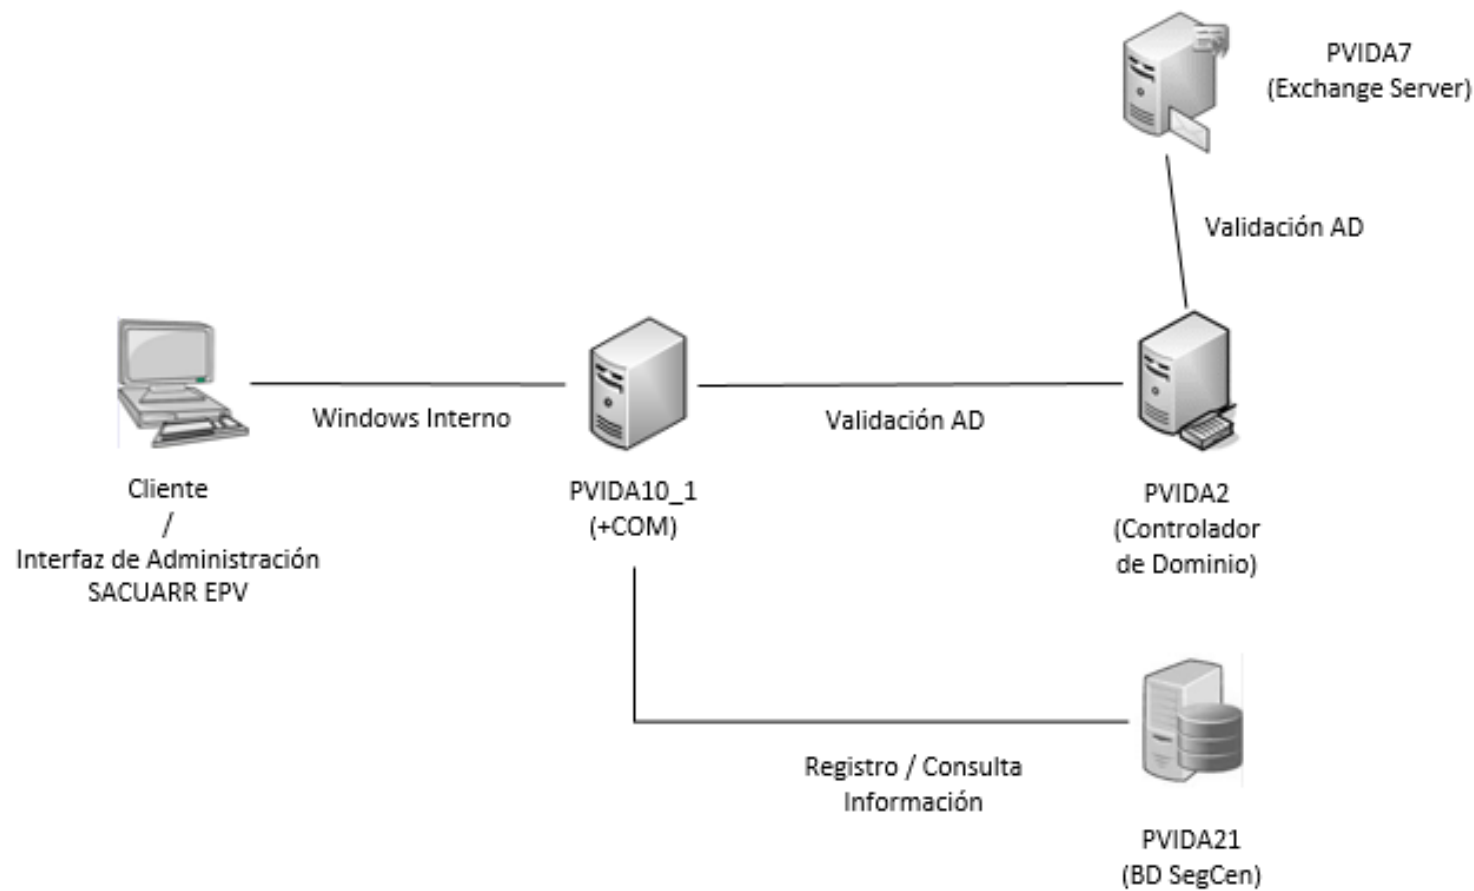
PVIDA7
(Exchange Server)

Validación AD

Windows Interno

Validación AD

Cliente
/
Interfaz de Administración
SACUARR EPV

PVIDA10_1
(+COM)

PVIDA2
(Controlador
de Dominio)

Registro / Consulta
Información

PVIDA21
(BD SegCen)